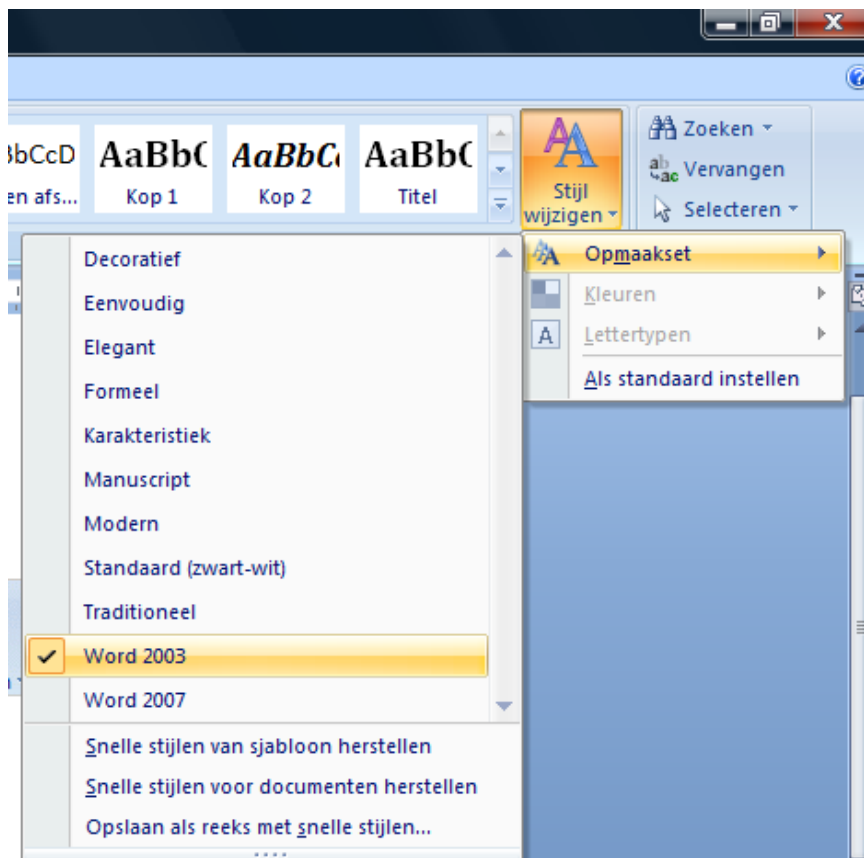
bbCcD
en afs...

AaBbC
Kop 1

AaBbCc
Kop 2

AaBbC
Titel

Stijl wijzigen

Zoeken
Vervangen
Selecteren

Decoratief
Eenvoudig
Elegant
Formeel
Karakteristiek
Manuscript
Modern
Standaard (zwart-wit)
Traditioneel
Word 2003
Word 2007
Snelle stijlen van sjabloon herstellen
Snelle stijlen voor documenten herstellen
Opslaan als reeks met snelle stijlen...

Opmaakset
Kleuren
Lettertypen
Als standaard instellen